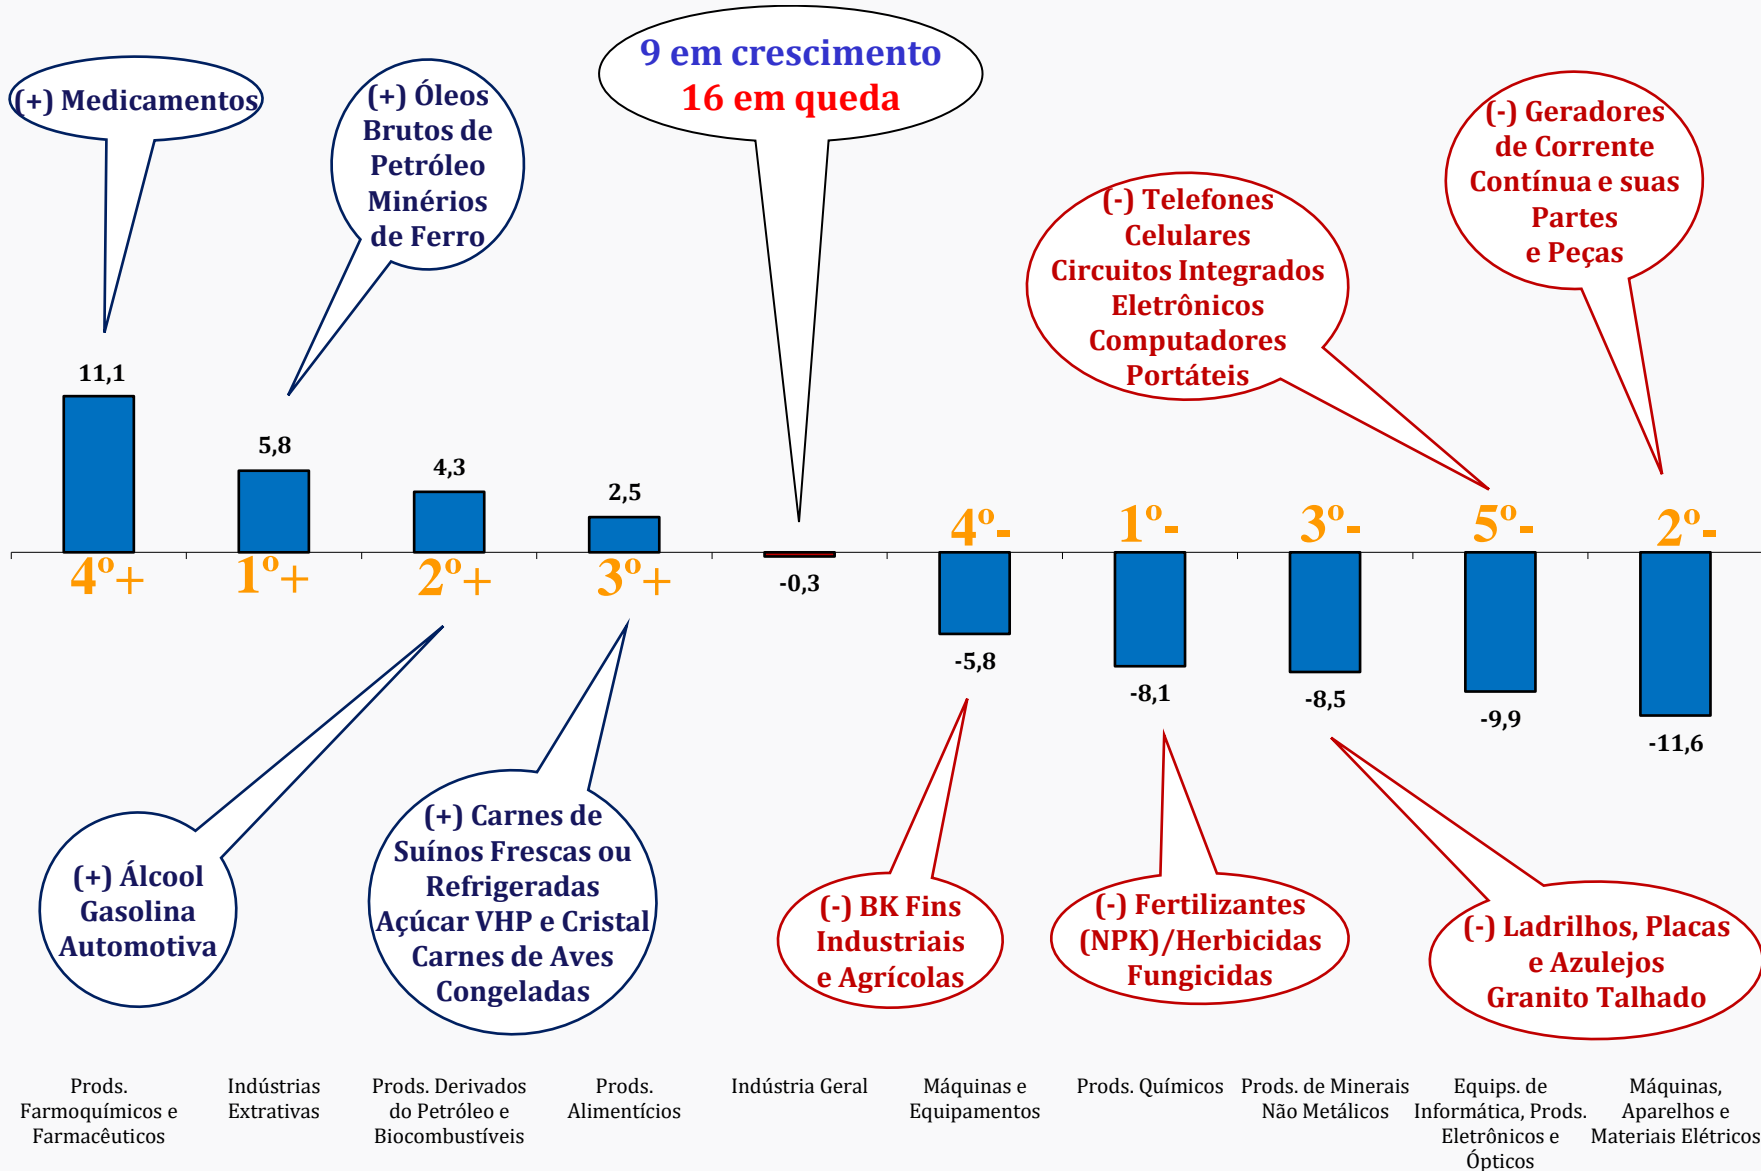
9 em crescimento
16 em queda

(+) Medicamentos

(+) Óleos Brutos de Petróleo Minérios de Ferro

(-) Telefones Celulares Circuitos Integrados Eletrônicos Computadores Portáteis

(-) Geradores de Corrente Contínua e suas Partes e Peças

11,1
5,8
4,3
2,5
-0,3
-5,8
-8,1
-8,5
-9,9
-11,6

4º+
1º+
2º+
3º+
4º-
1º-
3º-
5º-
2º-

(+) Álcool Gasolina Automotiva

(+) Carnes de Suínos Frescas ou Refrigeradas Açúcar VHP e Cristal Carnes de Aves Congeladas

(-) BK Fins Industriais e Agrícolas

(-) Fertilizantes (NPK)/Herbicidas Fungicidas

(-) Ladrilhos, Placas e Azulejos Granito Talhado

Prods. Farmoquímicos e Farmacêuticos
Indústrias Extrativas
Prods. Derivados do Petróleo e Biocombustíveis
Prods. Alimentícios
Indústria Geral
Máquinas e Equipamentos
Prods. Químicos
Prods. de Minerais Não Metálicos
Equips. de Informática, Prods. Eletrônicos e Ópticos
Máquinas, Aparelhos e Materiais Elétricos